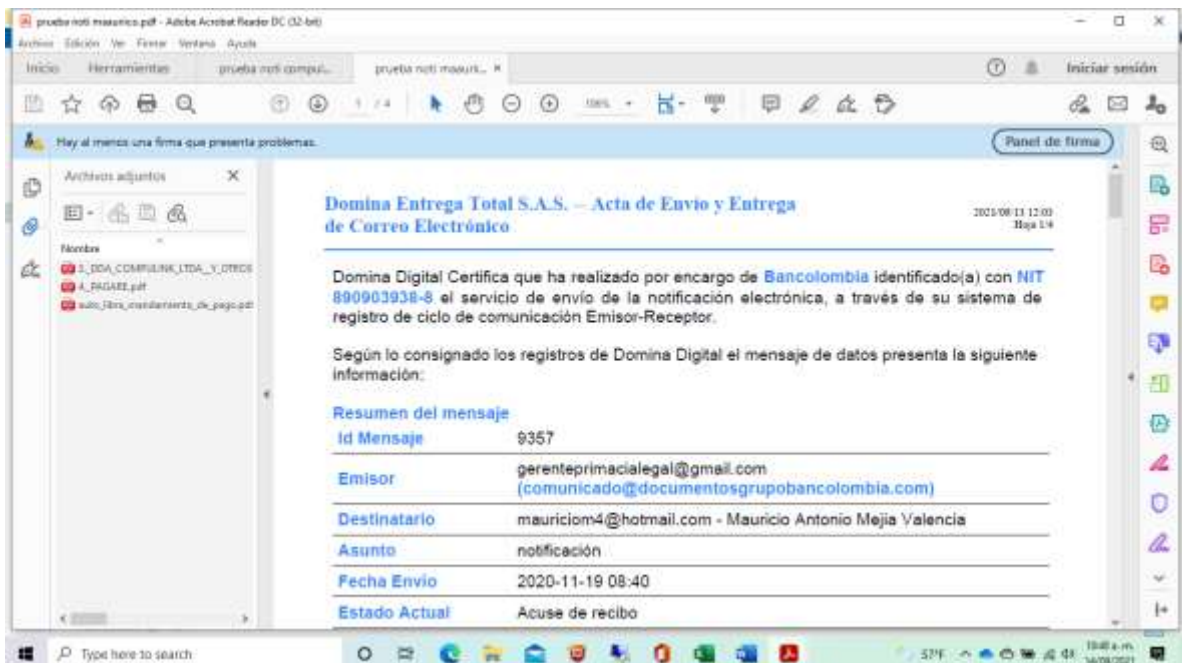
prueba noti mauricio.pdf - Adobe Acrobat Reader DC (32-bit)
Archivo Edición Ver Firmar Ventana Ayuda
Inicio Herramientas prueba noti compul... prueba noti mauri... ×
Iniciar sesión
1 / 4 100%
Hay al menos una firma que presenta problemas.
Panel de firma
Archivos adjuntos
Nombre
1_DDA_COMPULINK_LTDA_Y_OTROS
4_PAGARE.pdf
auto_libra_mandamiento_de_pago.pdf

Domina Entrega Total S.A.S. – Acta de Envío y Entrega de Correo Electrónico
2021/08/13 12:03
Hoja 1/4

Domina Digital Certifica que ha realizado por encargo de Bancolombia identificado(a) con NIT 890903938-8 el servicio de envío de la notificación electrónica, a través de su sistema de registro de ciclo de comunicación Emisor-Receptor.

Según lo consignado los registros de Domina Digital el mensaje de datos presenta la siguiente información:

Resumen del mensaje
| Id Mensaje | 9357 |
|---|---|
| Emisor | gerenteprimacialegal@gmail.com (comunicado@documentosgrupobancolombia.com) |
| Destinatario | mauriciom4@hotmail.com - Mauricio Antonio Mejia Valencia |
| Asunto | notificación |
| Fecha Envío | 2020-11-19 08:40 |
| Estado Actual | Acuse de recibo |

Type here to search
57°F
10:40 a.m.
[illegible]